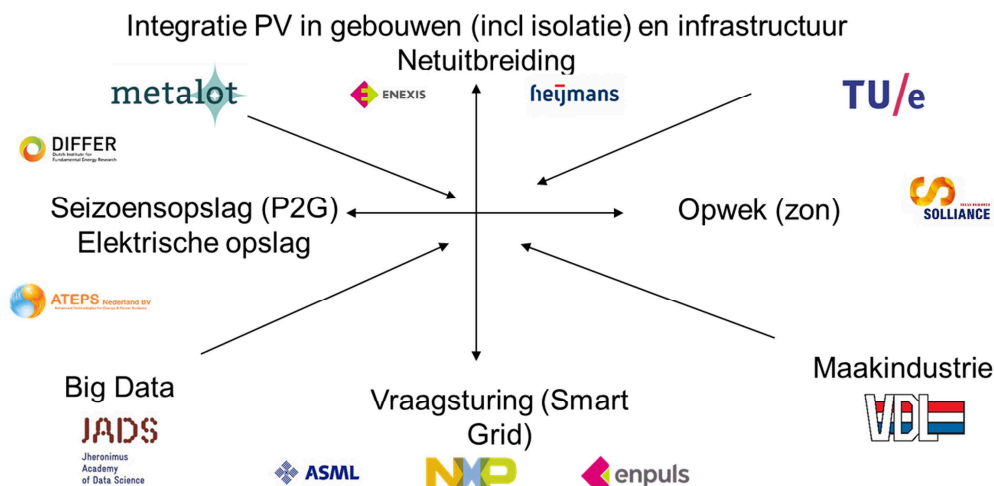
Integratie PV in gebouwen (incl isolatie) en infrastructuur
Netuitbreiding

metalot

ENEXIS

heijmans

TU/e

DIFFER
Dutch Institute for Fundamental Energy Research

Seizoensopslag (P2G)
Elektrische opslag

Opwek (zon)

SOLLIANCE

ATEPS Nederland BV
Advanced Technologies for Energy & Power Solutions

Big Data

JADS
Jheronimus Academy of Data Science

Vraagsturing (Smart Grid)

Maakindustrie

VDL

ASML

NXP

enpuls